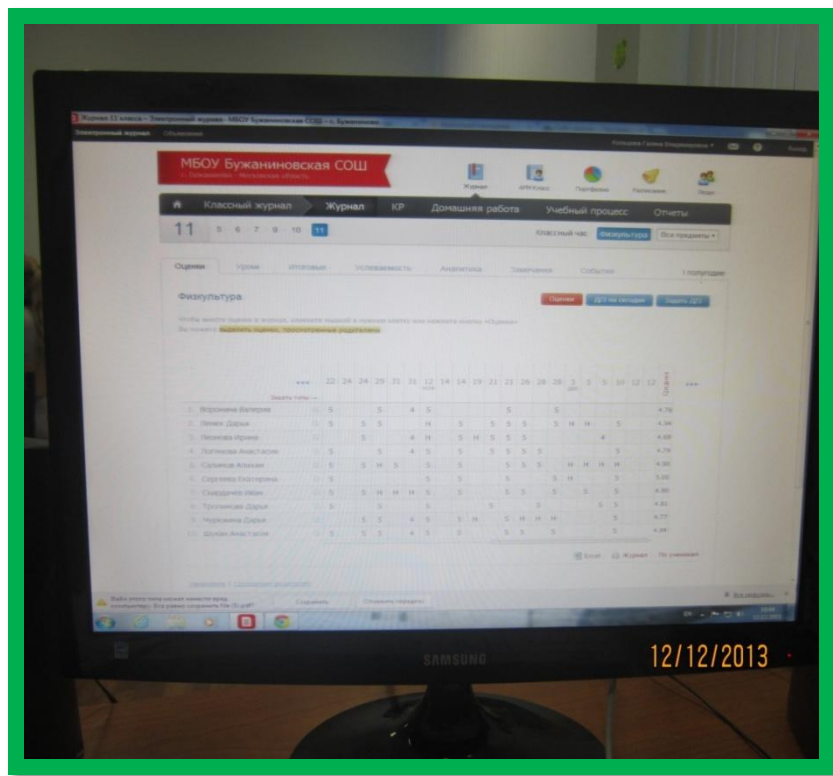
МБОУ Бужаниновская СОШ

Журнал

Классный журнал

Журнал

КР

Домашняя работа

Учебный процесс

Отчеты

11

5 6 7 8 9 10 11

Классный час

Физкультура

Все предметы

Оценки

Уроки

Итоговые

Успеваемость

Аналитика

Замечания

События

I полугодие

Физкультура

Оценки

ДЗ на сегодня

Задать ДЗ

Выделить оценки, просмотренные родителями

| | 22 | 24 | 24 | 29 | 31 | 31 | 12 | 14 | 14 | 19 | 21 | 21 | 26 | 28 | 28 | 3 | 5 | 5 | 10 | 12 | 12 | Средняя |
|---|---|---|---|---|---|---|---|---|---|---|---|---|---|---|---|---|---|---|---|---|---|---|
| 1. Воронина Валерия | 5 | | | 5 | | 4 | 5 | | | | | 5 | | | 5 | | | | | | | 4.78 |
| 2. | 5 | | 5 | 5 | | | н | | 5 | | 5 | 5 | 5 | | 5 | н | н | | 5 | | | 4.94 |
| 3. | | | 5 | | | 4 | н | | 5 | н | 5 | 5 | 5 | | | | | 4 | | | | 4.68 |
| 4. | 5 | | | 5 | | 4 | 5 | | 5 | | 5 | 5 | 5 | 5 | | | | | 5 | | | 4.79 |
| 5. | 5 | | 5 | н | 5 | | 5 | | 5 | | | 5 | 5 | 5 | | н | н | н | н | | | 4.90 |
| 6. | 5 | | | | | | 5 | | 5 | | | 5 | | | 5 | н | | | 5 | | | 5.00 |
| 7. | 5 | | 5 | н | н | н | 5 | | 5 | | | 5 | 5 | | 5 | | 5 | | 5 | | | 4.80 |
| 8. | 5 | | | 5 | | | 5 | | | | 5 | | | | | | | 5 | 5 | | | 4.81 |
| 9. | | | 5 | 5 | | 4 | 5 | | 5 | н | | 5 | н | н | н | | | | 5 | | | 4.77 |
| 10. | 5 | | 5 | 5 | | 4 | 5 | | 5 | | | 5 | 5 | | 5 | | | | 5 | | | 4.94 |

Excel

Сохранить

SAMSUNG

12/12/2013